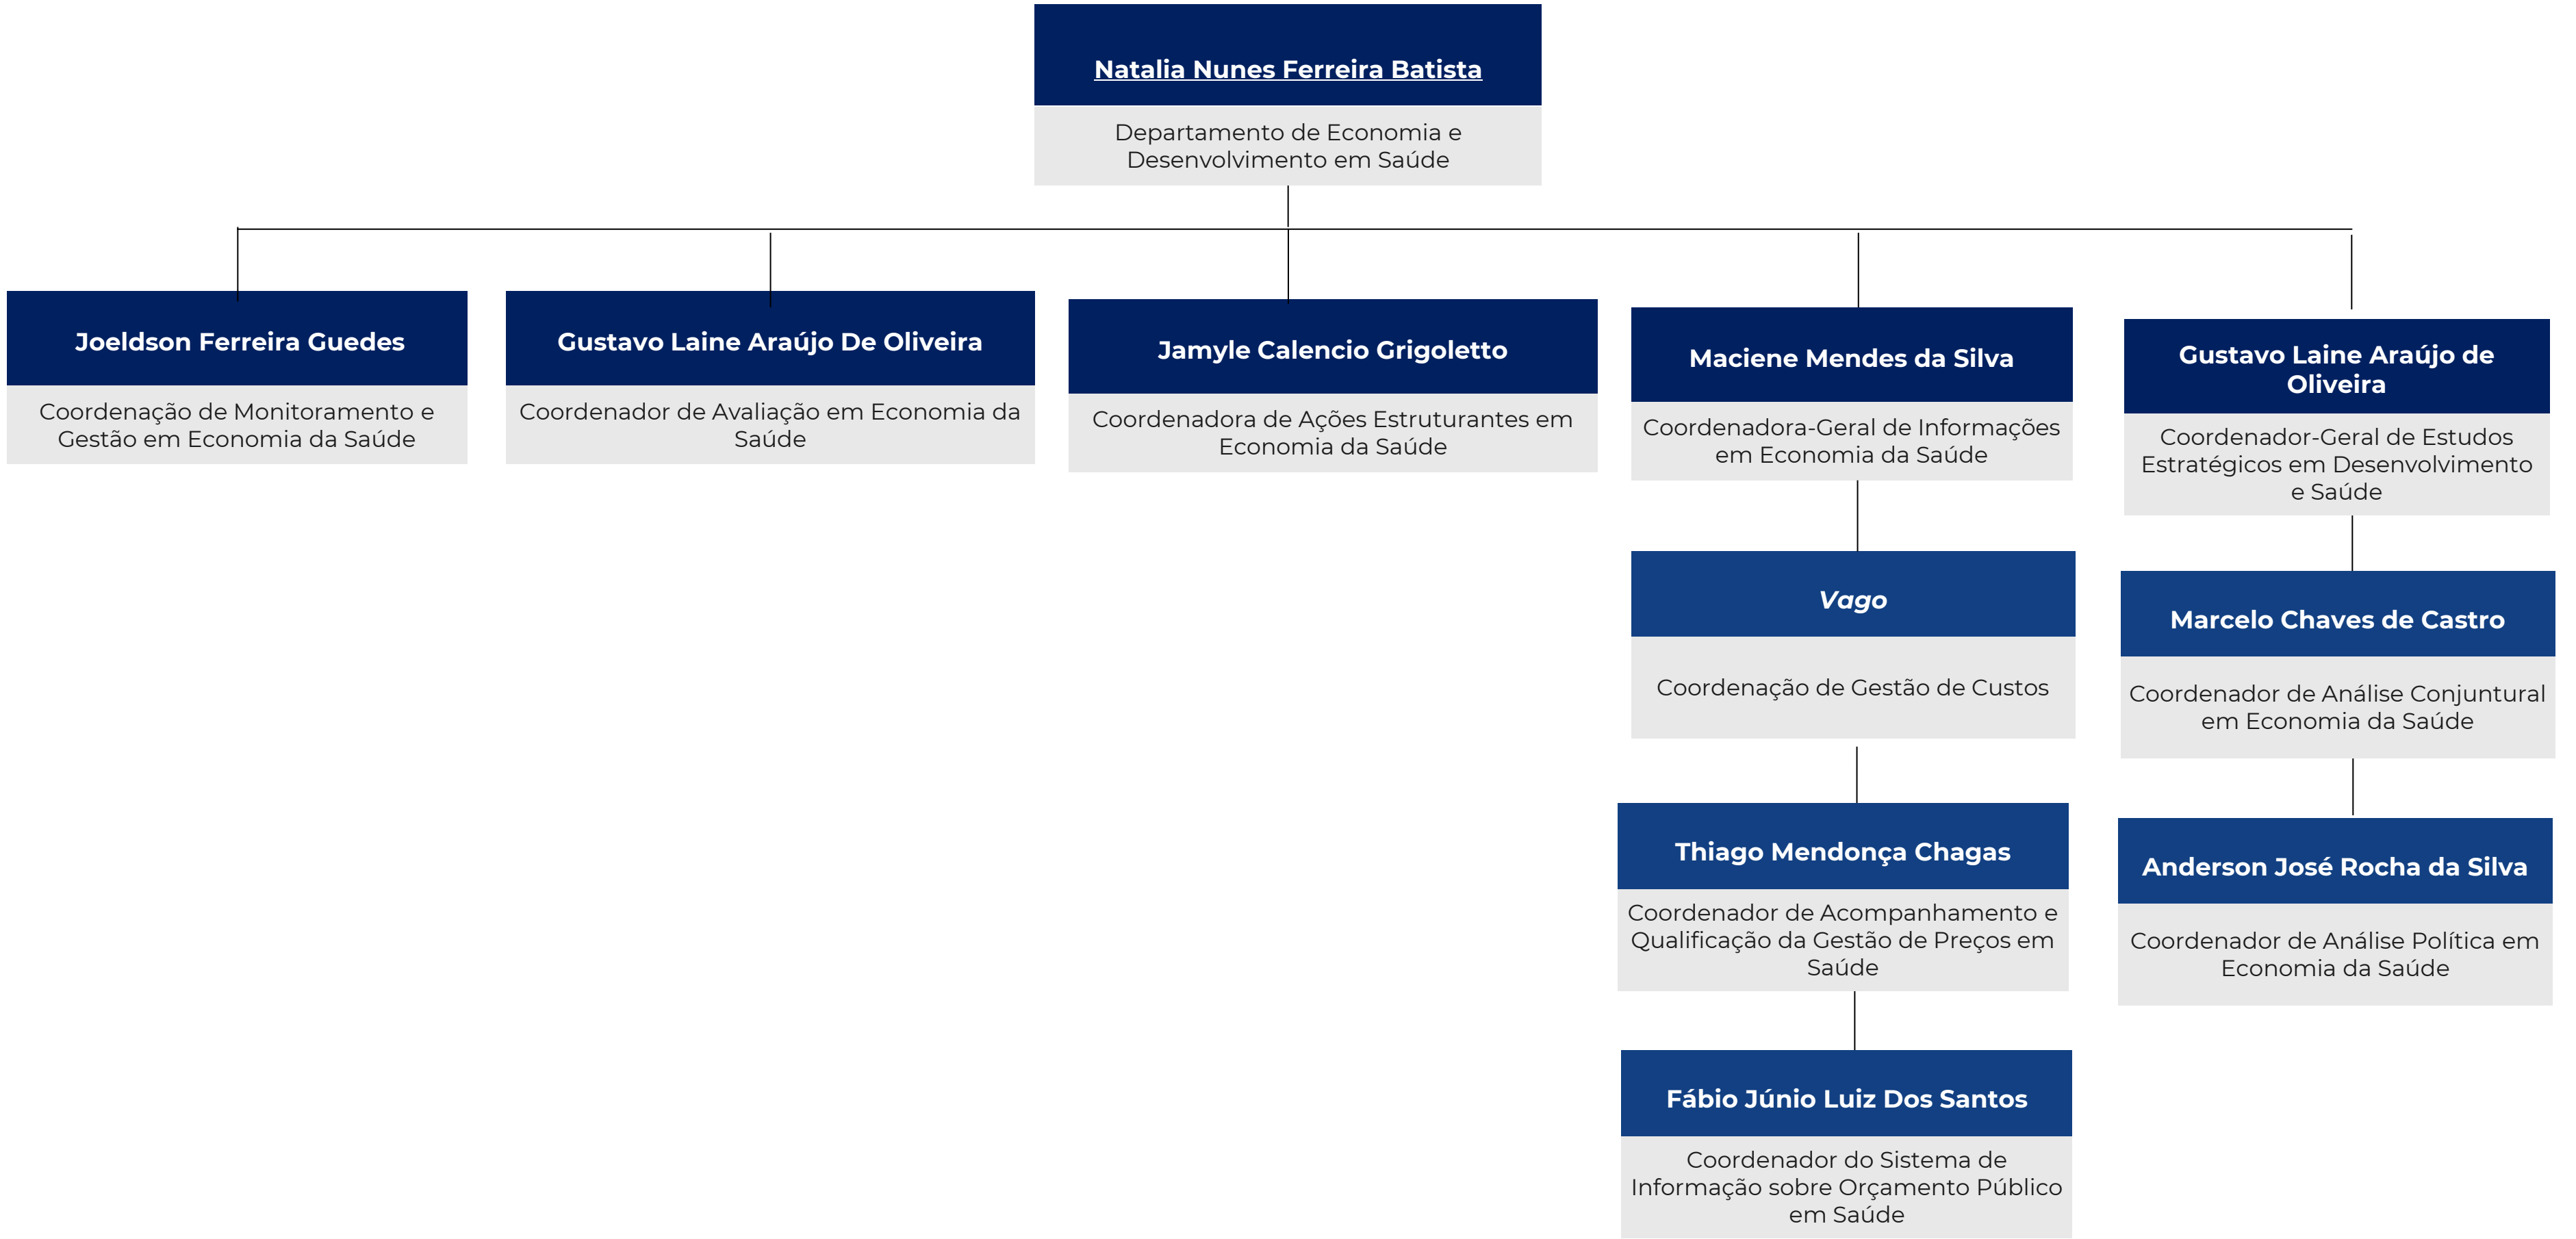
Natalia Nunes Ferreira Batista

Departamento de Economia e Desenvolvimento em Saúde

Joeldson Ferreira Guedes

Coordenação de Monitoramento e Gestão em Economia da Saúde

Gustavo Laine Araújo De Oliveira

Coordenador de Avaliação em Economia da Saúde

Jamyle Calencio Grigoletto

Coordenadora de Ações Estruturantes em Economia da Saúde

Maciene Mendes da Silva

Coordenadora-Geral de Informações em Economia da Saúde

Vago

Coordenação de Gestão de Custos

Thiago Mendonça Chagas

Coordenador de Acompanhamento e Qualificação da Gestão de Preços em Saúde

Fábio Júnio Luiz Dos Santos

Coordenador do Sistema de Informação sobre Orçamento Público em Saúde

Gustavo Laine Araújo de Oliveira

Coordenador-Geral de Estudos Estratégicos em Desenvolvimento e Saúde

Marcelo Chaves de Castro

Coordenador de Análise Conjuntural em Economia da Saúde

Anderson José Rocha da Silva

Coordenador de Análise Política em Economia da Saúde